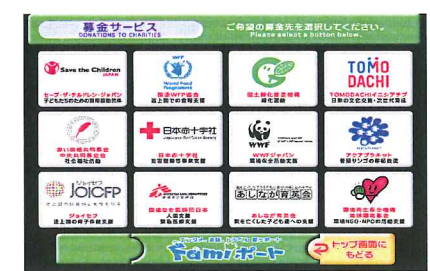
募金サービス
DONATIONS TO CHARITIES
ご希望の募金先を選択してください。
Please select a button below.

Save the Children JAPAN
セーブ・ザ・チルドレン・ジャパン
子どもたちのための国際協力団体

World Food Programme
国連WFP協会
途上国での食料支援

国土緑化推進機構
緑化運動

TOMODACHI
TOMODACHIイニシアチブ
日米の文化交流・次世代育成

赤い羽根共同募金
中央共同募金会
社会福祉活動

日本赤十字社
Japanese Red Cross Society
日本赤十字社
災害救援等事業支援

WWF
WWFジャパン
環境保全活動支援

アクアプラネット
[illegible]

JOICFP
ジョイセフ
途上国の母子保健支援

国境なき医師団日本
人道支援
緊急医療援助

あしなが育英会
あしなが育英会
親をなくした子どもへの支援

環境再生保全機構
地球環境基金
環境NGO・NPOの活動支援

Famiポート

トップ画面に もどる